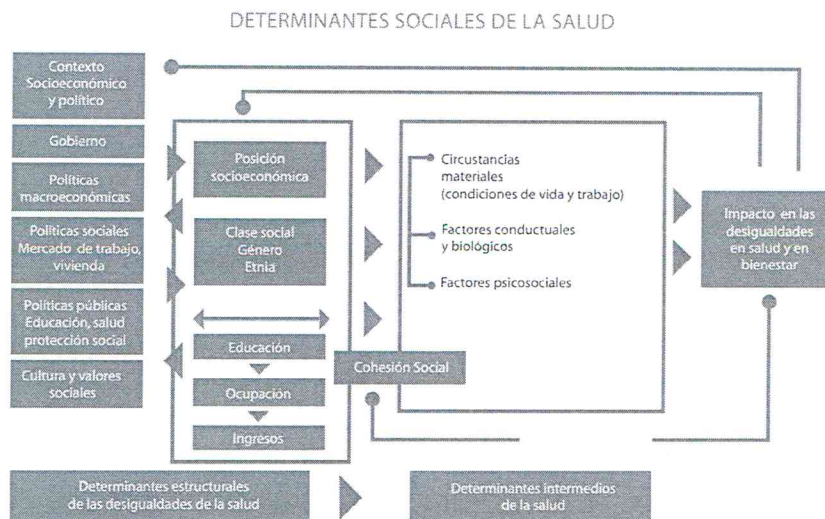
DETERMINANTES SOCIALES DE LA SALUD

Contexto Socioeconómico y político

Gobierno

Políticas macroeconómicas

Políticas sociales Mercado de trabajo, vivienda

Políticas públicas Educación, salud protección social

Cultura y valores sociales

Posición socioeconómica

Clase social Género Etnia

Educación

Ocupación

Ingresos

Circunstancias materiales (condiciones de vida y trabajo)

Factores conductuales y biológicos

Factores psicosociales

Cohesión Social

Impacto en las desigualdades en salud y en bienestar

Determinantes estructurales de las desigualdades de la salud

Determinantes intermedios de la salud